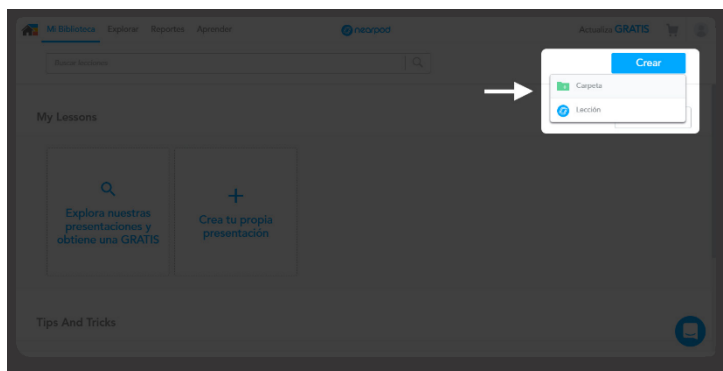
Mi Biblioteca Explorar Reportes Aprender

nearpod

Actualiza GRATIS

Buscar lecciones

Crear

Carpeta

Lección

My Lessons

Explora nuestras presentaciones y obtiene una GRATIS

+

Crea tu propia presentación

Tips And Tricks